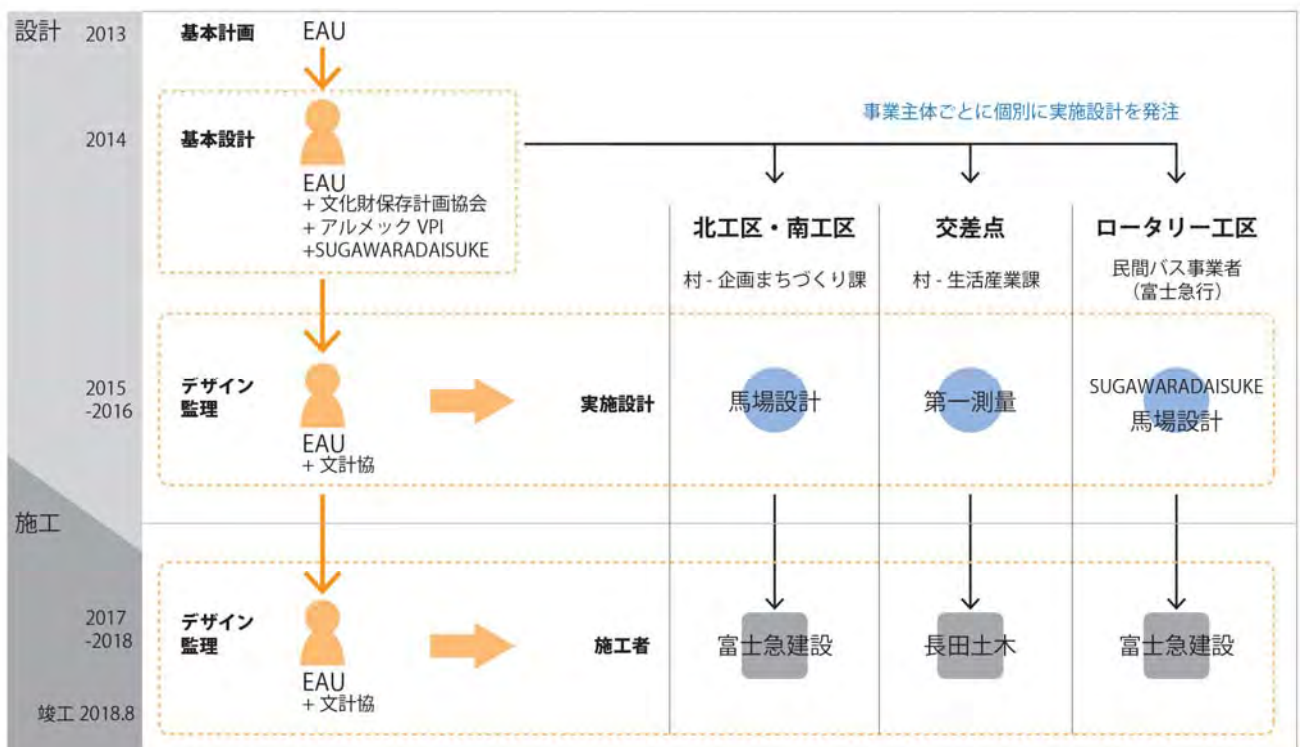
設計 2013 基本計画 EAU

2014 基本設計 EAU + 文化財保存計画協会 + アルメック VPI +SUGAWARADAISUKE

事業主体ごとに個別に実施設計を発注

北工区・南工区
村 - 企画まちづくり課

交差点
村 - 生活産業課

ロータリー工区
民間バス事業者（富士急行）

2015 -2016 デザイン監理 EAU + 文計協

実施設計 馬場設計 第一測量 SUGAWARADAISUKE 馬場設計

施工

2017 -2018 デザイン監理 EAU + 文計協

施工者 富士急建設 長田土木 富士急建設

竣工 2018.8